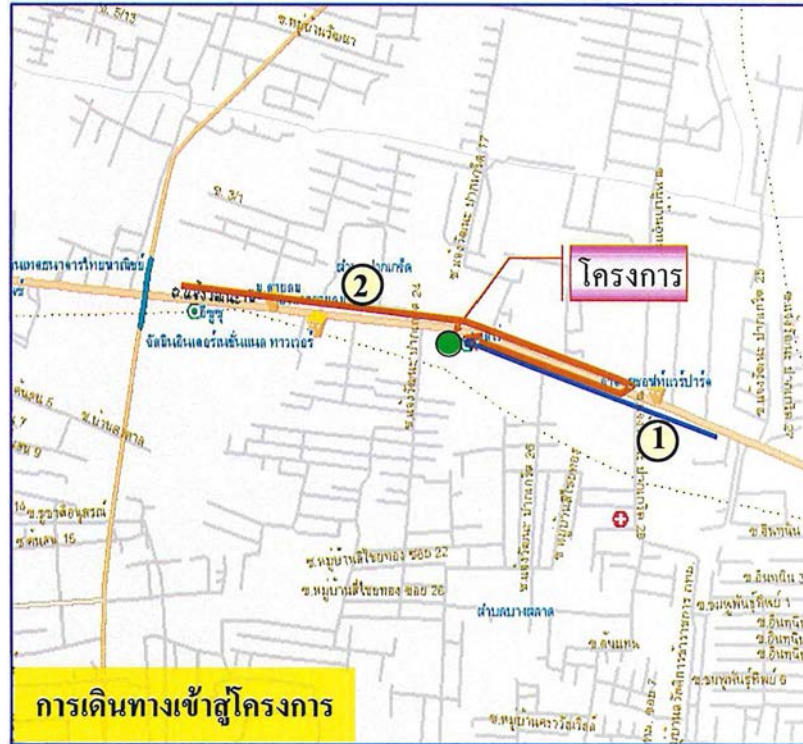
ซ. 5/13
ซ.หมู่บ้านพรีมา
ซ. 3/1
โครงการ
2
1
ถ.แจ้งวัฒนะ
ซ.แจ้งวัฒนะ ปากเกร็ด 17
ซ.แจ้งวัฒนะ ปากเกร็ด 24
ซ.แจ้งวัฒนะ ปากเกร็ด 23
ซ.แจ้งวัฒนะ ปากเกร็ด 26
จัสมินอินเตอร์เนชั่นแนล ทาวเวอร์
ซ.บ้านสุขาล
ซ.ชูชาติอนุสรณ์
ซ.ต้นเลน 15
ซ.หมู่บ้านศรีไชยทอง ซอย 22
ซ.หมู่บ้านศรีไชยทอง ซอย 26
ตำบลบางตลาด
ซ.ต้นเลน
ซ.อินทนิน
ซ.ชมพูพันธุ์ทิพย์ 1
ซ.ชมพูพันธุ์ทิพย์ 6
ซ.หมู่บ้านเลคไซด์วิลล์
การเดินทางเข้าสู่โครงการ